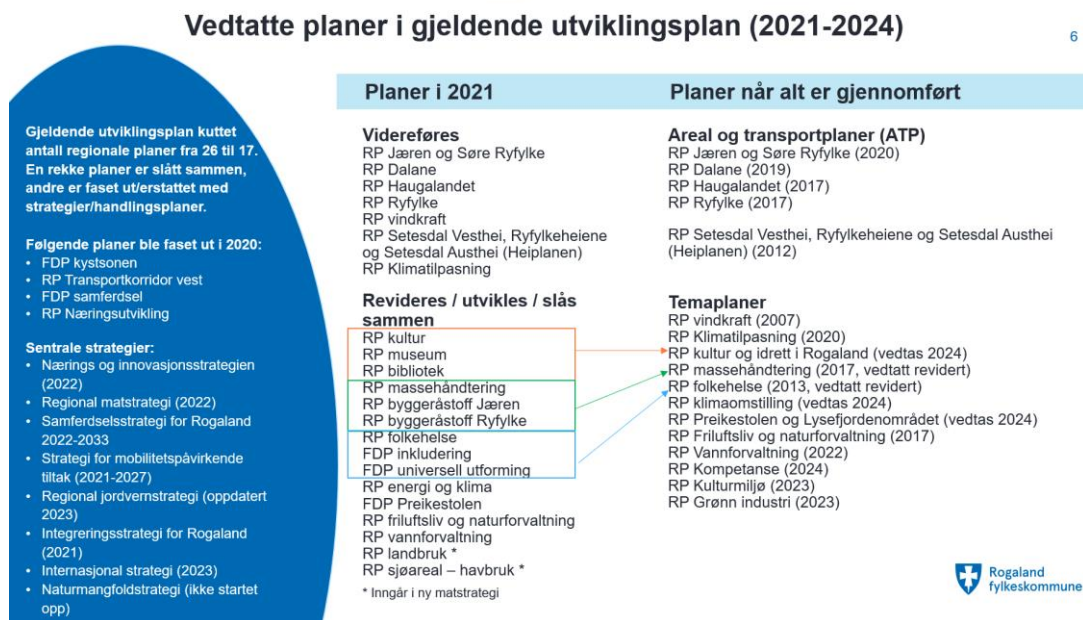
Vedtatte planer i gjeldende utviklingsplan (2021-2024)

6

Gjeldende utviklingsplan kuttet antall regionale planer fra 26 til 17. En rekke planer er slått sammen, andre er faset ut/erstattet med strategier/handlingsplaner.

Følgende planer ble faset ut i 2020:
• FDP kystsonen
• RP Transportkorridor vest
• FDP samferdsel
• RP Næringsutvikling

Sentrale strategier:
• Nærings og innovasjonsstrategien (2022)
• Regional matstrategi (2022)
• Samferdselsstrategi for Rogaland 2022-2033
• Strategi for mobilitetspåvirkende tiltak (2021-2027)
• Regional jordvernstrategi (oppdatert 2023)
• Integreringsstrategi for Rogaland (2021)
• Internasjonal strategi (2023)
• Naturmangfoldstrategi (ikke startet opp)

Planer i 2021

Videreføres
RP Jæren og Søre Ryfylke
RP Dalane
RP Haugalandet
RP Ryfylke
RP vindkraft
RP Setesdal Vesthei, Ryfylkeheiene og Setesdal Austhei (Heiplanen)
RP Klimatilpasning

Revideres / utvikles / slås sammen
RP kultur
RP museum
RP bibliotek
RP massehåndtering
RP byggeråstoff Jæren
RP byggeråstoff Ryfylke
RP folkehelse
FDP inkludering
FDP universell utforming
RP energi og klima
FDP Preikestolen
RP friluftsliv og naturforvaltning
RP vannforvaltning
RP landbruk *
RP sjøareal – havbruk *
* Inngår i ny matstrategi

Planer når alt er gjennomført

Areal og transportplaner (ATP)
RP Jæren og Søre Ryfylke (2020)
RP Dalane (2019)
RP Haugalandet (2017)
RP Ryfylke (2017)

RP Setesdal Vesthei, Ryfylkeheiene og Setesdal Austhei (Heiplanen) (2012)

Temaplaner
RP vindkraft (2007)
RP Klimatilpasning (2020)
RP kultur og idrett i Rogaland (vedtas 2024)
RP massehåndtering (2017, vedtatt revidert)
RP folkehelse (2013, vedtatt revidert)
RP klimaomstilling (vedtas 2024)
RP Preikestolen og Lysefjordenområdet (vedtas 2024)
RP Friluftsliv og naturforvaltning (2017)
RP Vannforvaltning (2022)
RP Kompetanse (2024)
RP Kulturmiljø (2023)
RP Grønn industri (2023)

Rogaland fylkeskommune